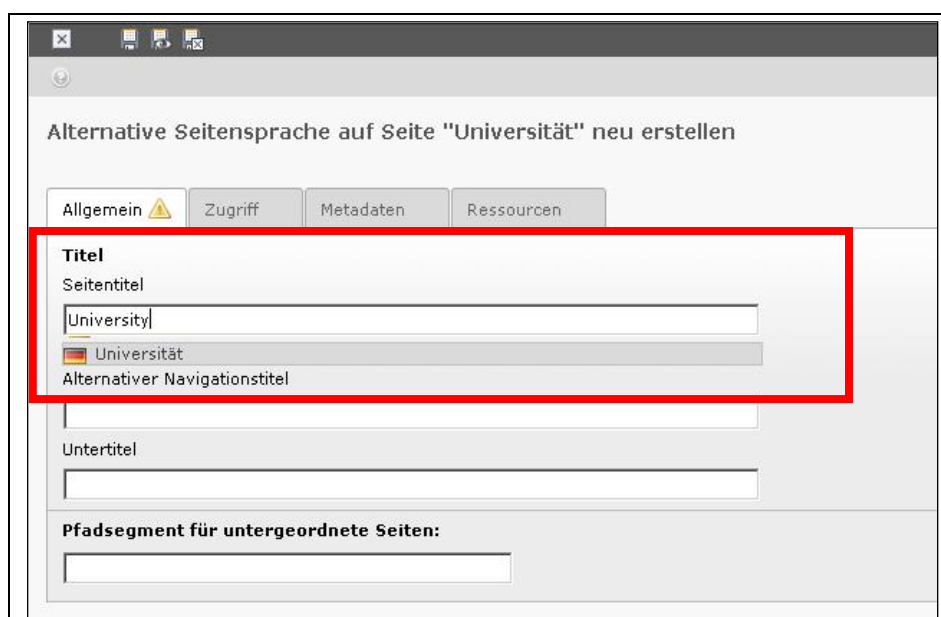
Alternative Seitensprache auf Seite "Universität" neu erstellen

Allgemein

Zugriff

Metadaten

Ressourcen

Titel

Seitentitel

University

Universität

Alternativer Navigationstitel

Untertitel

Pfadsegment für untergeordnete Seiten: